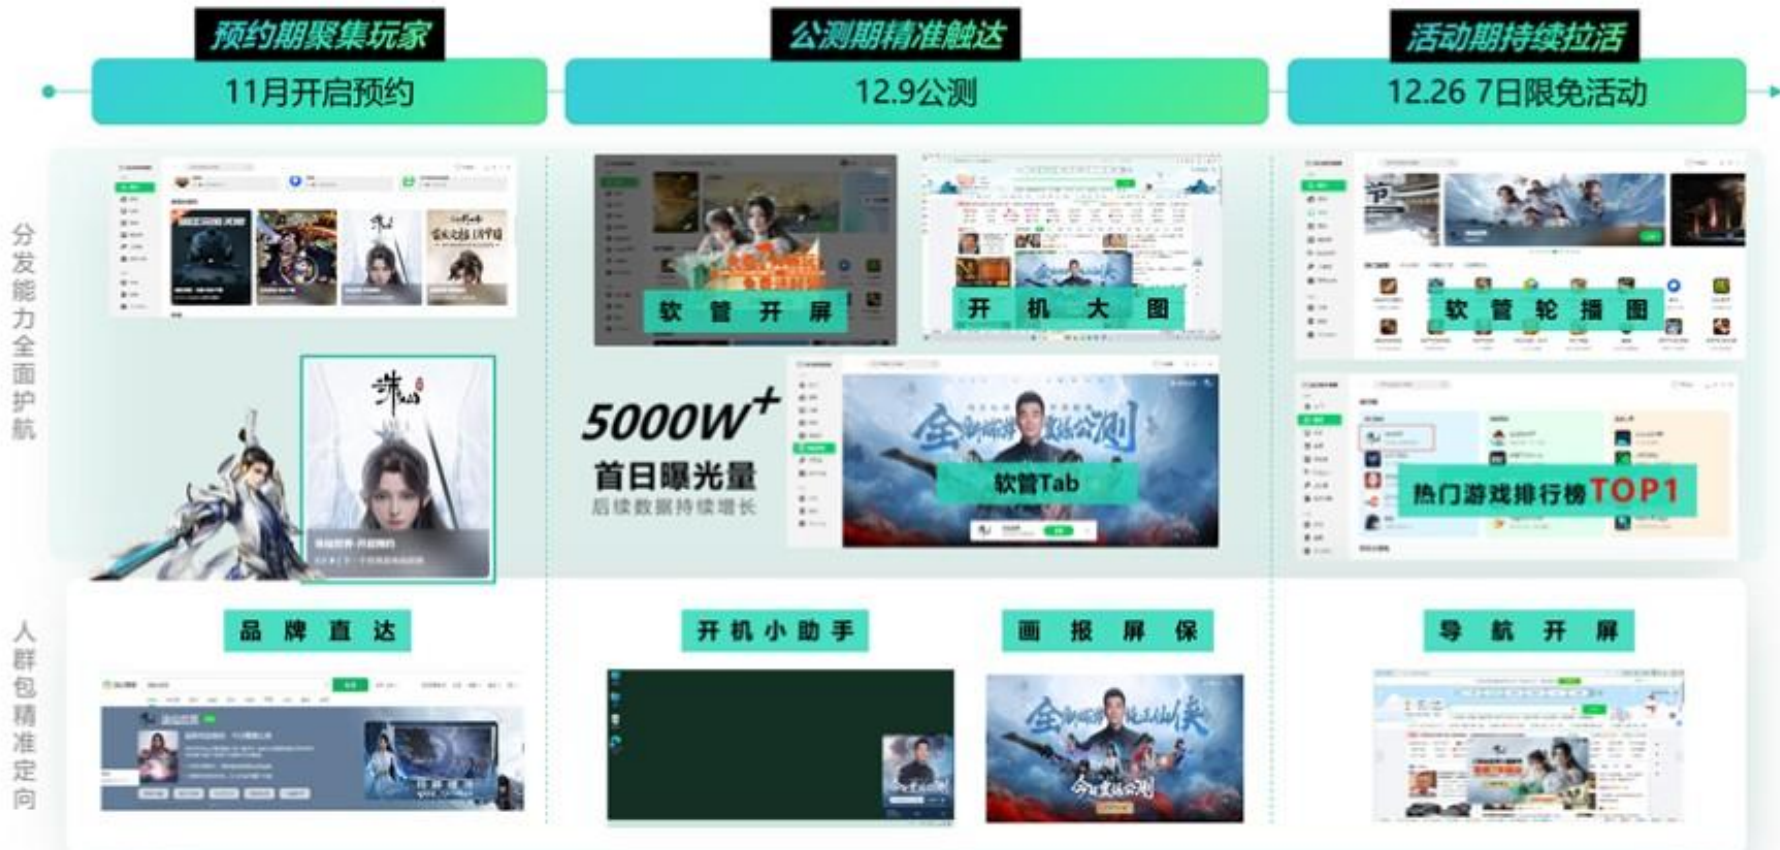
预约期聚集玩家

11月开启预约

公测期精准触达

12.9公测

活动期持续拉活

12.26 7日限免活动

分发能力全面护航

软管开屏

开机大图

软管轮播图

$5000W^+$

首日曝光量

后续数据持续增长

软管Tab

热门游戏排行榜TOP1

人群包精准定向

品牌直达

开机小助手

画报屏保

导航开屏